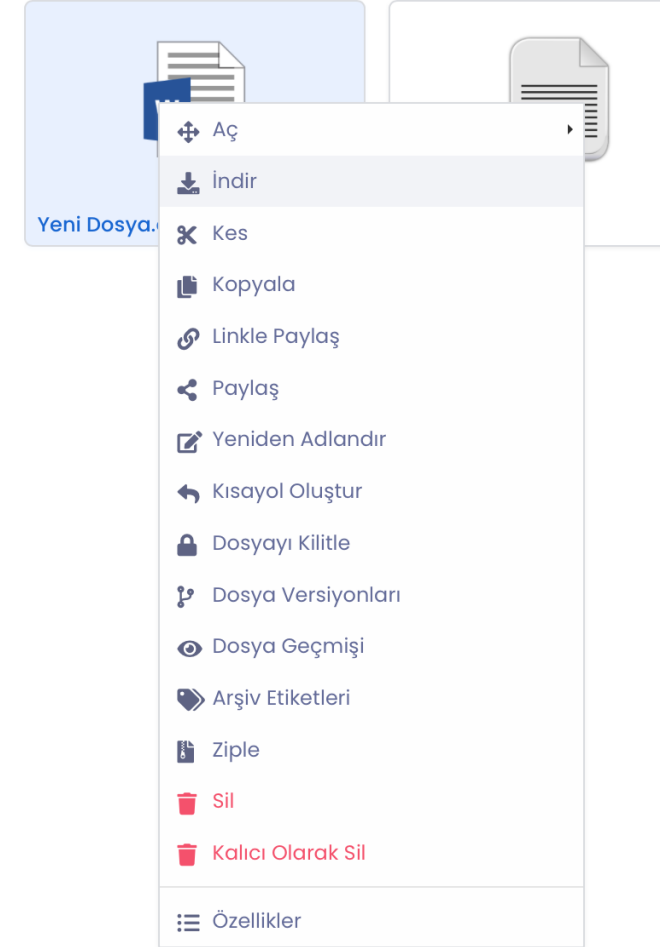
Yeni Dosya.

Aç

İndir

Kes

Kopyala

Linkle Paylaş

Paylaş

Yeniden Adlandır

Kısayol Oluştur

Dosyayı Kilitle

Dosya Versiyonları

Dosya Geçmişi

Arşiv Etiketleri

Ziple

Sil

Kalıcı Olarak Sil

Özellikler